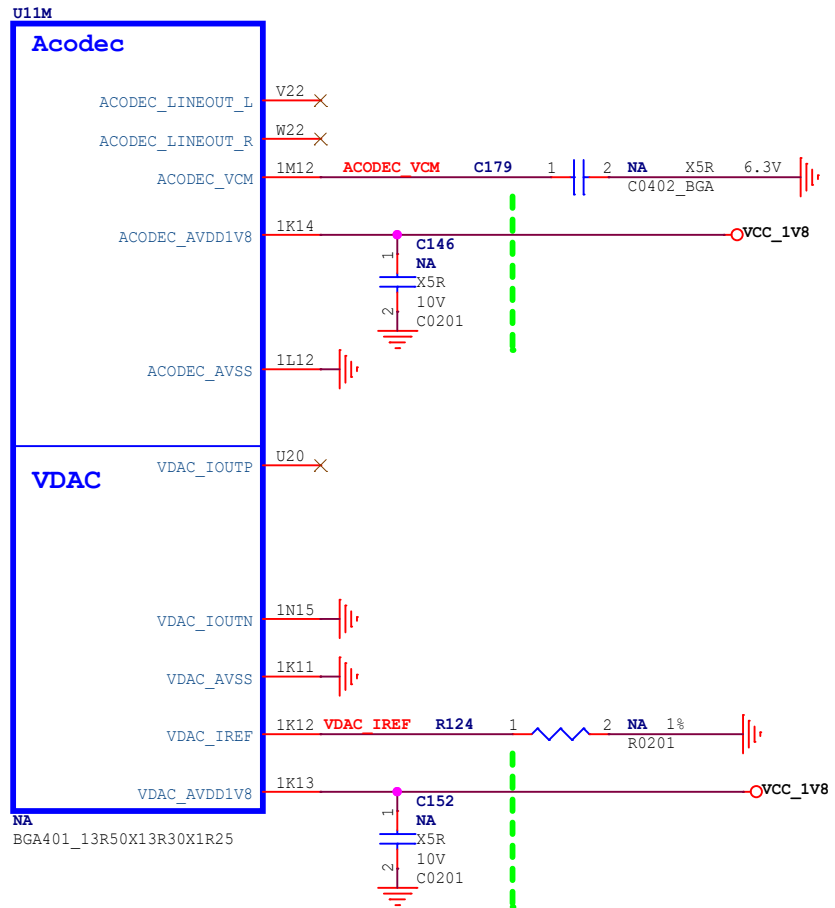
U11M

Acodec

ACODEC_LINEOUT_L V22
ACODEC_LINEOUT_R W22
ACODEC_VCM 1M12 ACODEC_VCM C179 1 2 NA X5R 6.3V
C0402_BGA
ACODEC_AVDD1V8 1K14 VCC_1V8
C146
NA
1
X5R
10V
2
C0201
ACODEC_AVSS 1L12

VDAC

VDAC_IOUTP U20
VDAC_IOUTN 1N15
VDAC_AVSS 1K11
VDAC_IREF 1K12 VDAC_IREF R124 1 2 NA 1%
R0201
VDAC_AVDD1V8 1K13 VCC_1V8
C152
NA
1
X5R
10V
2
C0201

NA
BGA401_13R50X13R30X1R25